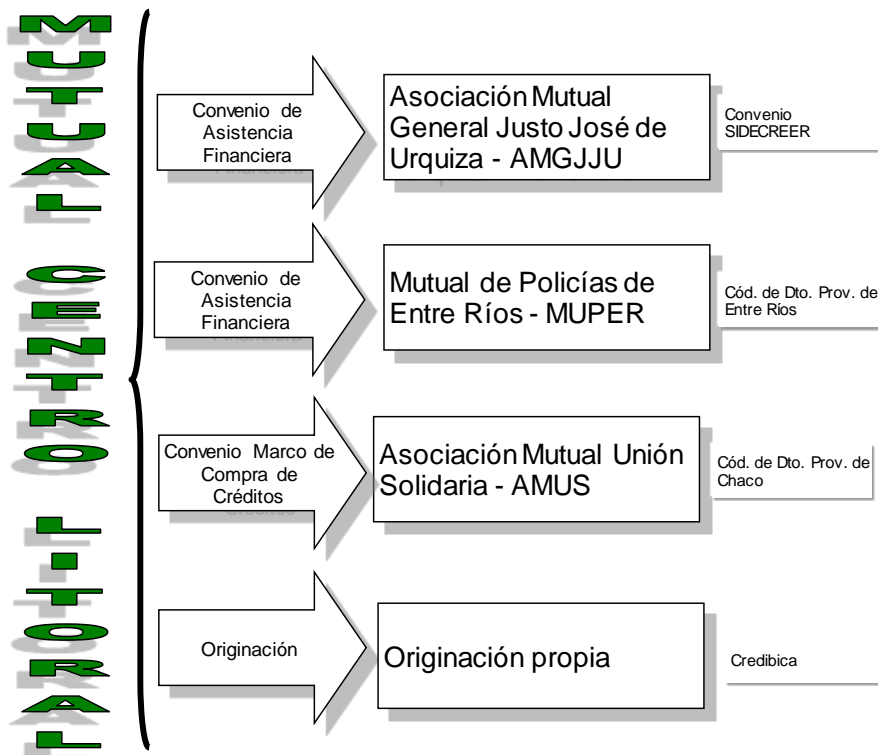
MUTUAL CENTRO LITORAL

Convenio de Asistencia Financiera

Asociación Mutual General Justo José de Urquiza - AMGJJU

Convenio SIDECREER

Convenio de Asistencia Financiera

Mutual de Policías de Entre Ríos - MUPER

Cód. de Dto. Prov. de Entre Ríos

Convenio Marco de Compra de Créditos

Asociación Mutual Unión Solidaria - AMUS

Cód. de Dto. Prov. de Chaco

Originación

Originación propia

Credibica